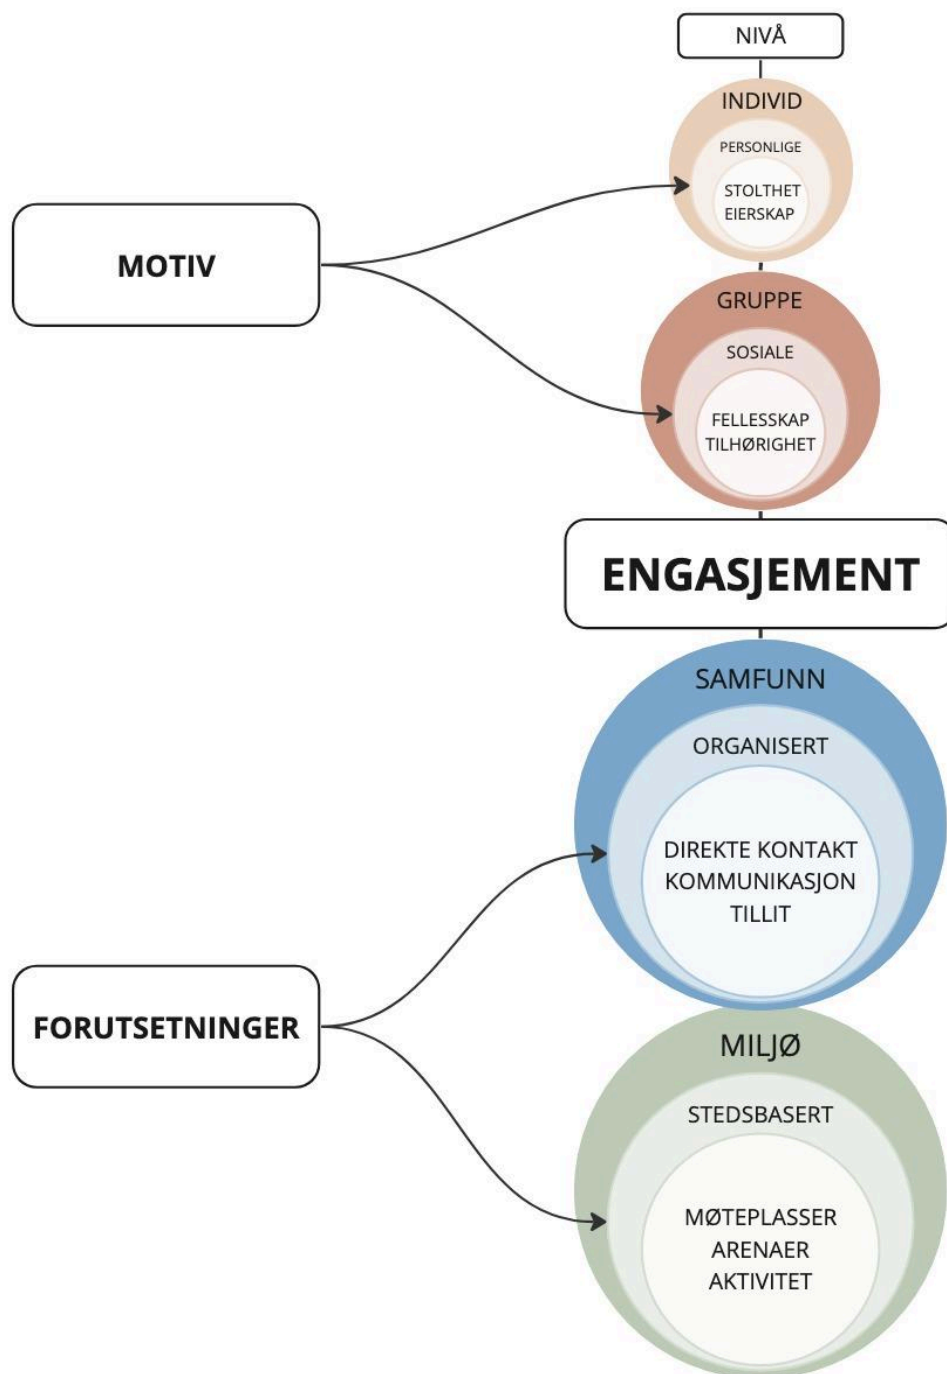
NIVÅ

INDIVID
PERSONLIGE
STOLTHET
EIERSKAP

MOTIV

GRUPPE
SOSIALE
FELLESSKAP
TILHØRIGHET

ENGASJEMENT

SAMFUNN
ORGANISERT
DIREKTE KONTAKT
KOMMUNIKASJON
TILLIT

FORUTSETNINGER

MILJØ
STEDSBASERT
MØTEPLASSER
ARENAER
AKTIVITET